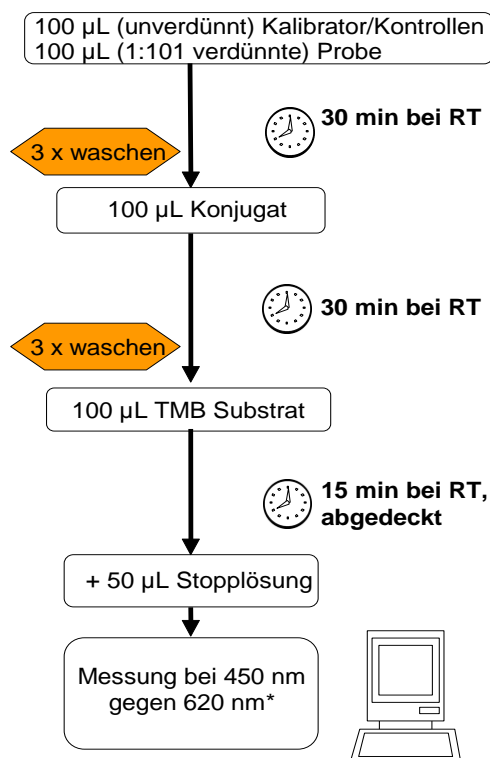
100 µL (unverdünnt) Kalibrator/Kontrollen
100 µL (1:101 verdünnte) Probe

30 min bei RT

3 x waschen

100 µL Konjugat

30 min bei RT

3 x waschen

100 µL TMB Substrat

15 min bei RT, abgedeckt

+ 50 µL Stopplösung

Messung bei 450 nm gegen 620 nm*